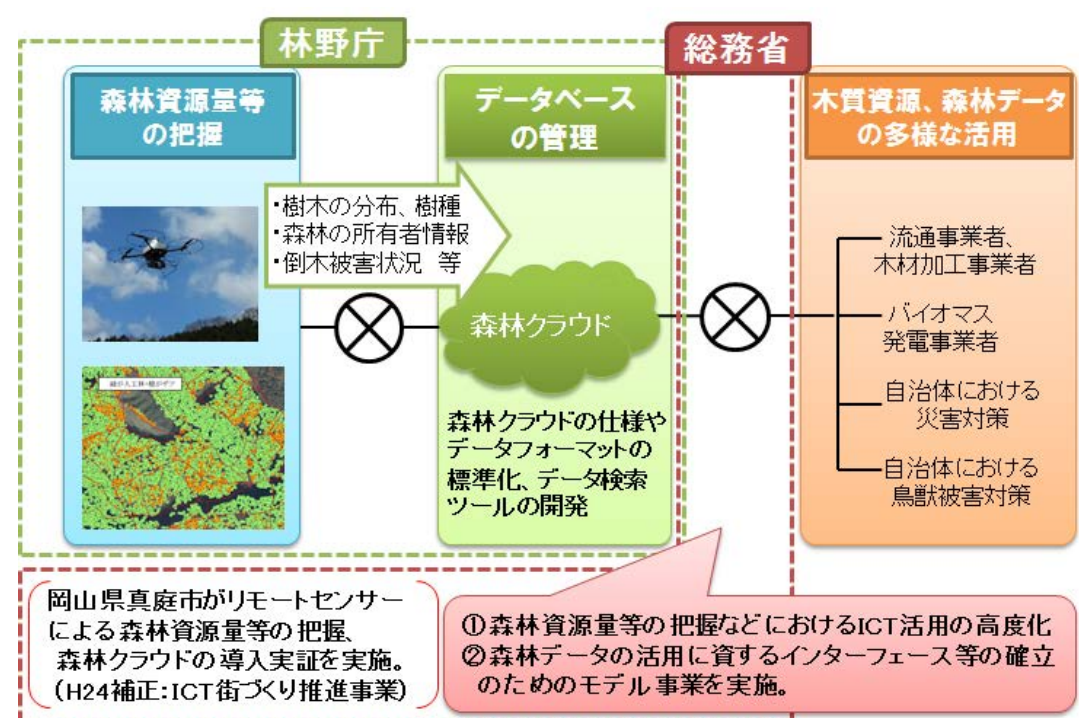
林野庁

総務省

森林資源量等の把握

データベースの管理

木質資源、森林データの多様な活用

・樹木の分布、樹種
・森林の所有者情報
・倒木被害状況 等

森林クラウド

森林クラウドの仕様やデータフォーマットの標準化、データ検索ツールの開発

流通事業者、木材加工事業者

バイオマス発電事業者

自治体における災害対策

自治体における鳥獣被害対策

岡山県真庭市がリモートセンサーによる森林資源量等の把握、森林クラウドの導入実証を実施。
(H24補正:ICT街づくり推進事業)

①森林資源量等の把握などにおけるICT活用の高度化
②森林データの活用に資するインターフェース等の確立のためのモデル事業を実施。